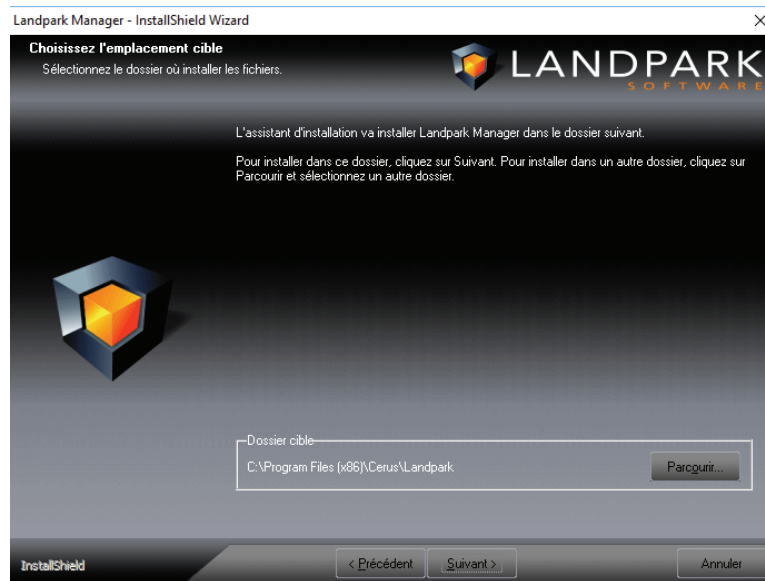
Landpark Manager - InstallShield Wizard

×

Choisissez l'emplacement cible

Sélectionnez le dossier où installer les fichiers.

LANDPARK

SOFTWARE

L'assistant d'installation va installer Landpark Manager dans le dossier suivant.

Pour installer dans ce dossier, cliquez sur Suivant. Pour installer dans un autre dossier, cliquez sur Parcourir et sélectionnez un autre dossier.

Dossier cible

C:\Program Files (x86)\Cerus\Landpark

Parcourir...

InstallShield

< Précédent

Suivant >

Annuler